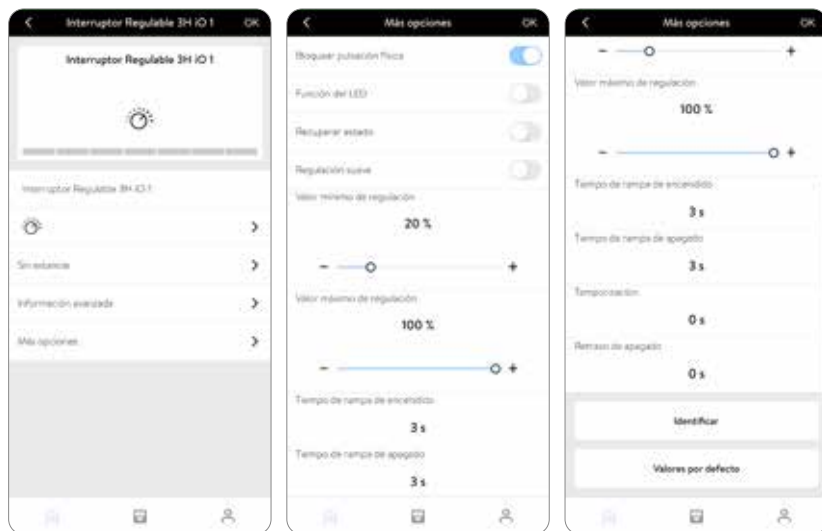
Interruptor Regulable 3H iO 1 OK

Interruptor Regulable 3H iO 1

Interruptor Regulable 3H iO 1

Sin estancia

Información avanzada

Más opciones

Más opciones OK

Bloquear pulsación física

Función del LED

Recuperar estado

Regulación suave

Valor mínimo de regulación

20 %

− +

Valor máximo de regulación

100 %

− +

Tiempo de rampa de encendido

3 s

Tiempo de rampa de apagado

3 s

Más opciones OK

− +

Valor máximo de regulación

100 %

− +

Tiempo de rampa de encendido

3 s

Tiempo de rampa de apagado

3 s

Temporización

0 s

Retraso de apagado

0 s

Identificar

Valores por defecto